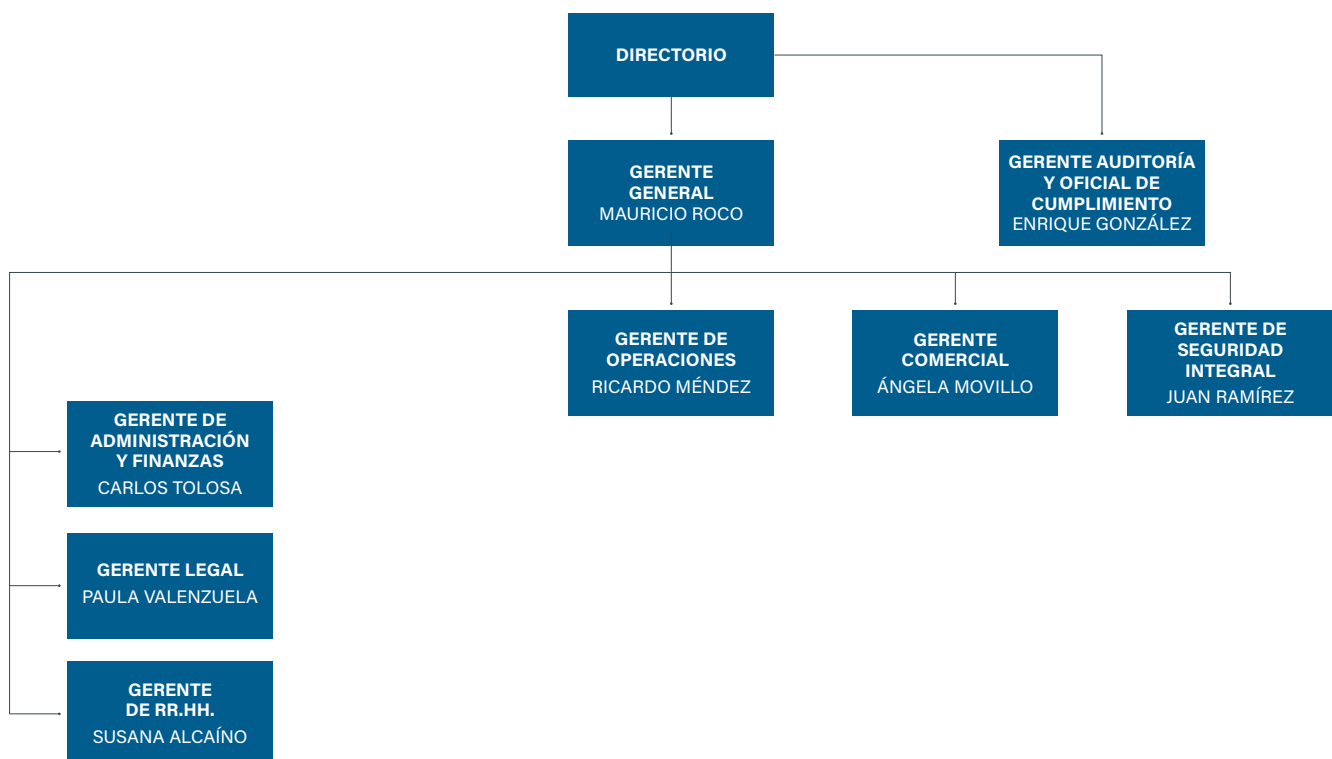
DIRECTORIO

GERENTE GENERAL
MAURICIO ROCO

GERENTE AUDITORÍA Y OFICIAL DE CUMPLIMIENTO
ENRIQUE GONZÁLEZ

GERENTE DE OPERACIONES
RICARDO MÉNDEZ

GERENTE COMERCIAL
ÁNGELA MOVILLO

GERENTE DE SEGURIDAD INTEGRAL
JUAN RAMÍREZ

GERENTE DE ADMINISTRACIÓN Y FINANZAS
CARLOS TOLOSA

GERENTE LEGAL
PAULA VALENZUELA

GERENTE DE RR.HH.
SUSANA ALCAÍNO